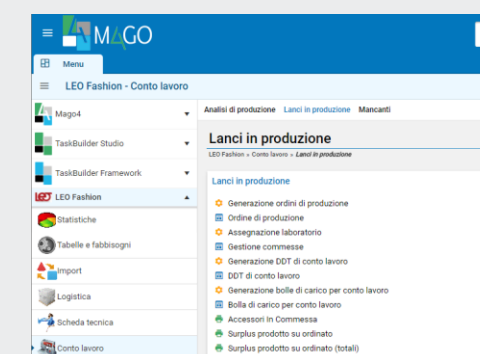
MAGO

Menu

LEO Fashion - Conto lavoro

Mago4
TaskBuilder Studio
TaskBuilder Framework
LEO Fashion
Statistiche
Tabelle e fabbisogni
Import
Logistica
Scheda tecnica
Conto lavoro

Analisi di produzione | Lanci in produzione | Mancanti

Lanci in produzione

LEO Fashion » Conto lavoro » Lanci in produzione

Lanci in produzione

Generazione ordini di produzione
Ordine di produzione
Assegnazione laboratorio
Gestione commesse
Generazione DDT di conto lavoro
DDT di conto lavoro
Generazione bolle di carico per conto lavoro
Bolla di carico per conto lavoro
Accessori in Commessa
Surplus prodotto su ordinato
Surplus prodotto su ordinato (totali)